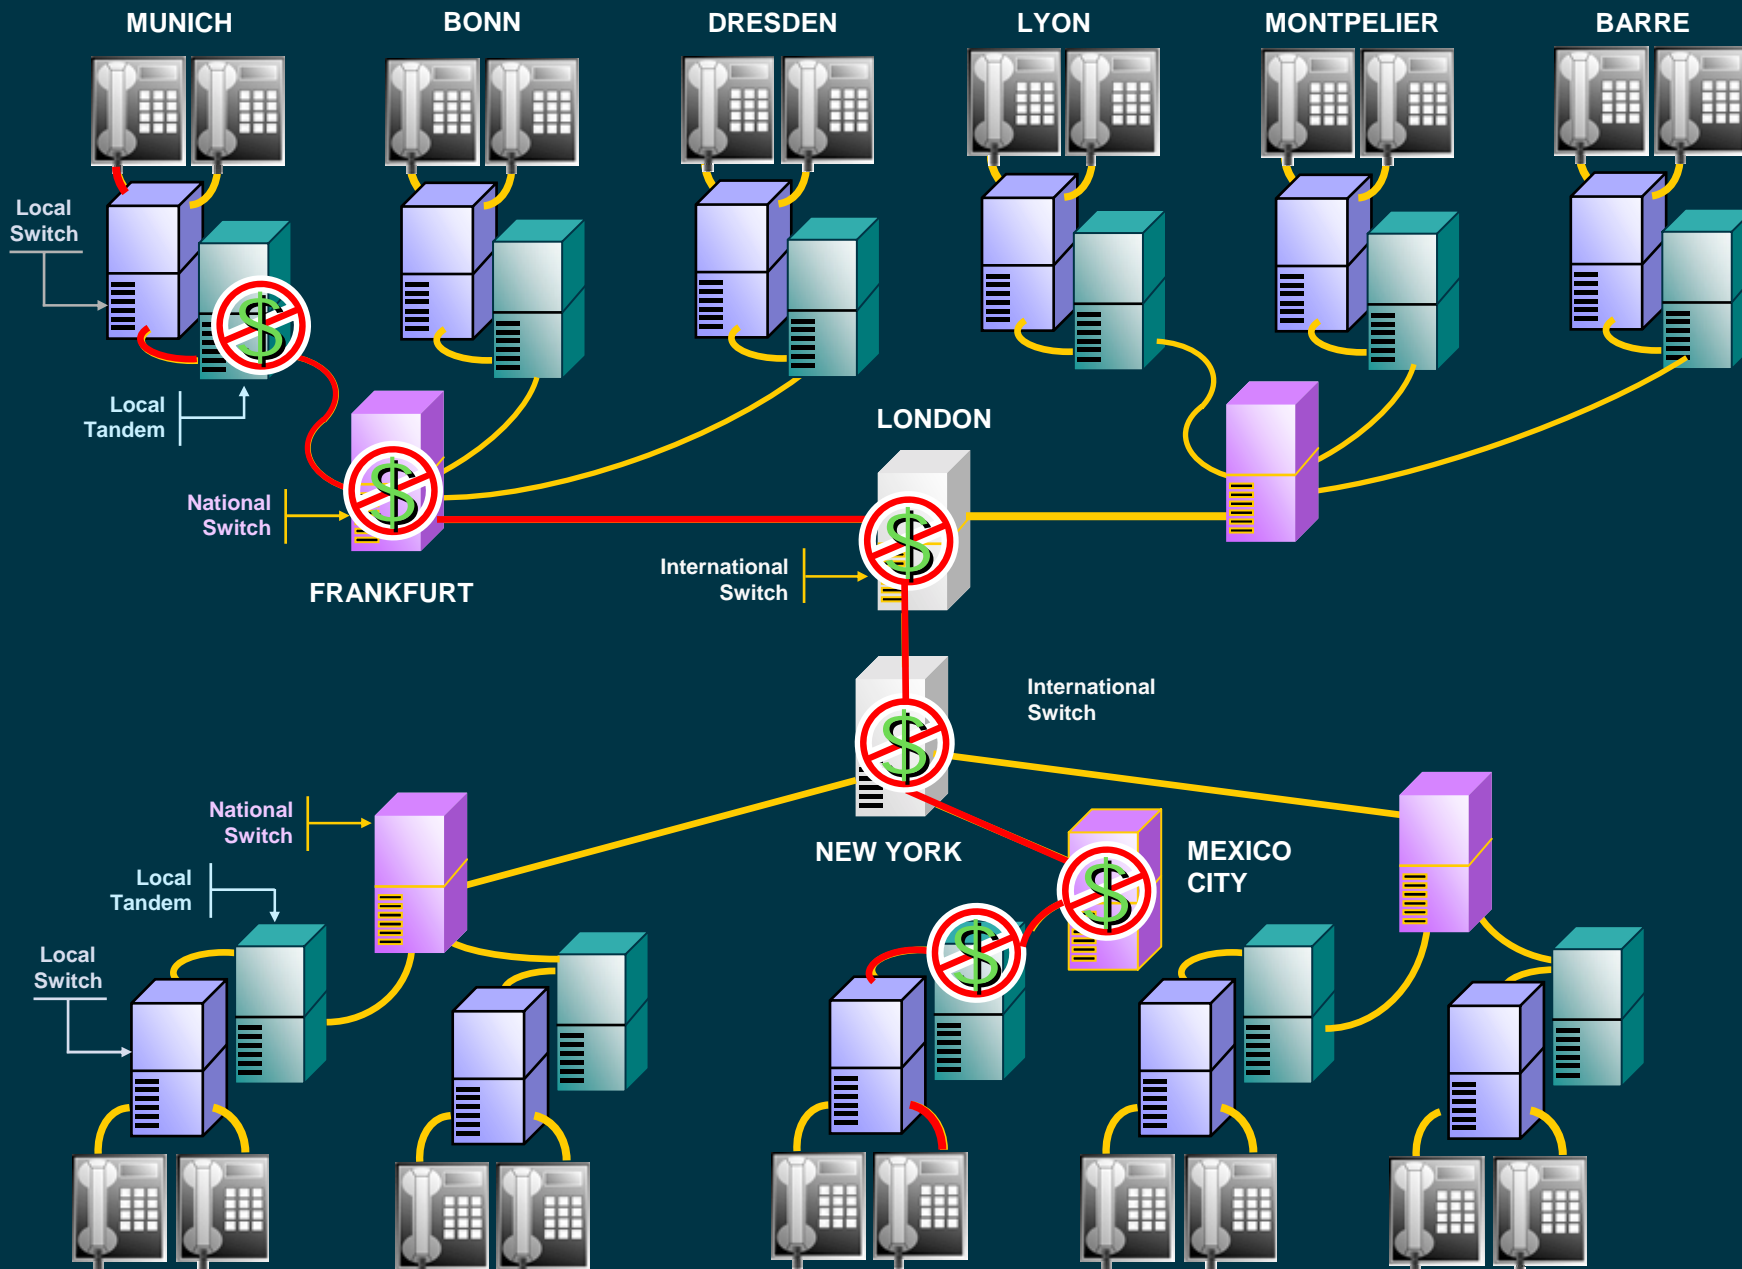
MUNICH
BONN
DRESDEN
LYON
MONTPELIER
BARRE

Local Switch

Local Tandem

National Switch

FRANKFURT

LONDON

International Switch

International Switch

NEW YORK

MEXICO CITY

National Switch

Local Tandem

Local Switch

$

$

$

$

$

$